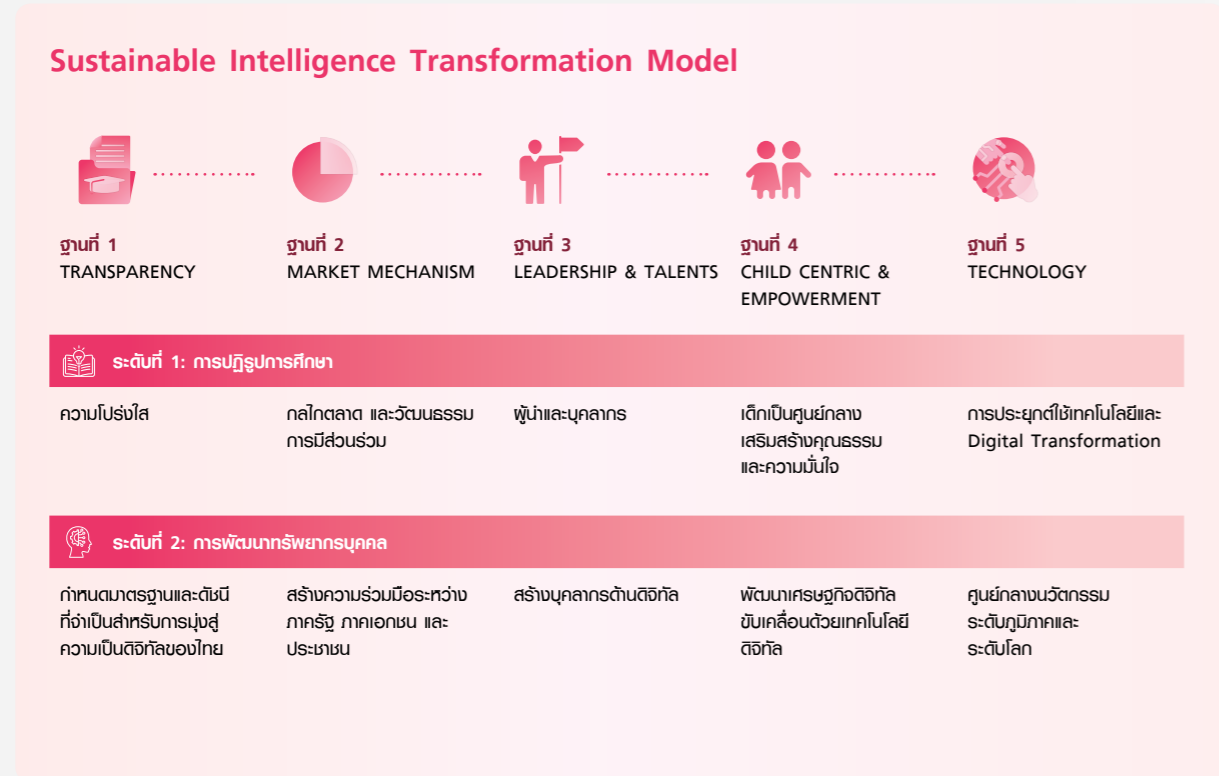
Sustainable Intelligence Transformation Model

ฐานที่ 1
TRANSPARENCY

ฐานที่ 2
MARKET MECHANISM

ฐานที่ 3
LEADERSHIP & TALENTS

ฐานที่ 4
CHILD CENTRIC & EMPOWERMENT

ฐานที่ 5
TECHNOLOGY

ระดับที่ 1: การปฏิรูปการศึกษา

ความโปร่งใส

กลไกตลาด และวัฒนธรรมการมีส่วนร่วม

ผู้นำและบุคลากร

เด็กเป็นศูนย์กลาง เสริมสร้างคุณธรรม และความมั่นใจ

การประยุกต์ใช้เทคโนโลยีและ Digital Transformation

ระดับที่ 2: การพัฒนาทรัพยากรบุคคล

กำหนดมาตรฐานและดัชนีที่จำเป็นสำหรับการมุ่งสู่ความเป็นดิจิทัลของไทย

สร้างความร่วมมือระหว่างภาครัฐ ภาคเอกชน และประชาชน

สร้างบุคลากรด้านดิจิทัล

พัฒนาเศรษฐกิจดิจิทัล ขับเคลื่อนด้วยเทคโนโลยีดิจิทัล

ศูนย์กลางนวัตกรรม ระดับภูมิภาคและระดับโลก